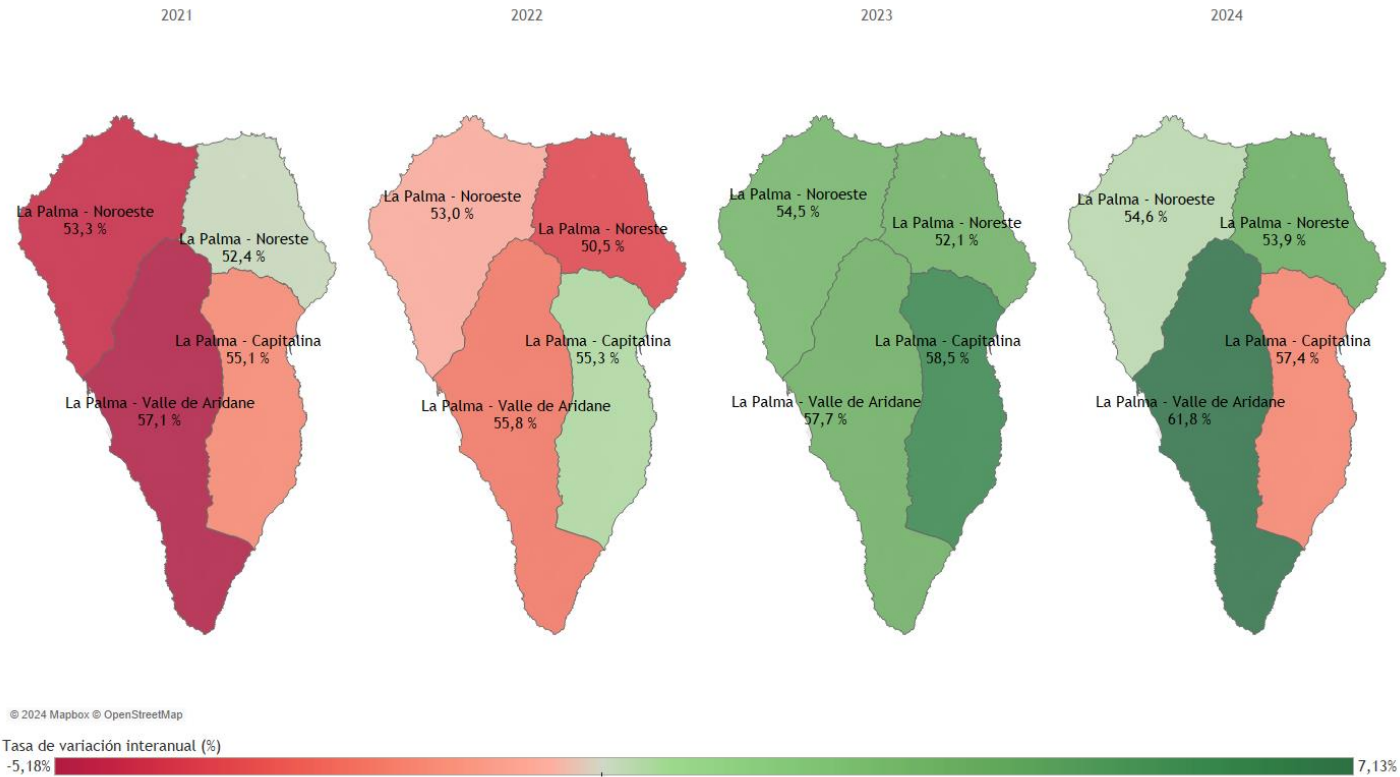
2021

La Palma - Noroeste
53,3 %

La Palma - Noreste
52,4 %

La Palma - Capitalina
55,1 %

La Palma - Valle de Aridane
57,1 %

2022

La Palma - Noroeste
53,0 %

La Palma - Noreste
50,5 %

La Palma - Capitalina
55,3 %

La Palma - Valle de Aridane
55,8 %

2023

La Palma - Noroeste
54,5 %

La Palma - Noreste
52,1 %

La Palma - Capitalina
58,5 %

La Palma - Valle de Aridane
57,7 %

2024

La Palma - Noroeste
54,6 %

La Palma - Noreste
53,9 %

La Palma - Capitalina
57,4 %

La Palma - Valle de Aridane
61,8 %

© 2024 Mapbox © OpenStreetMap

Tasa de variación interanual (%)
-5,18%
7,13%